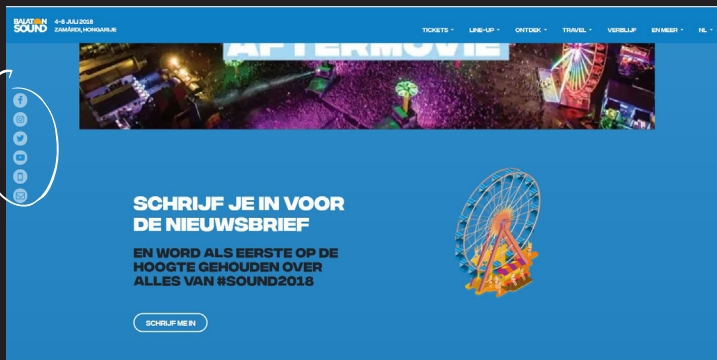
BALATON SOUND 4-8 JULI 2018 ZAMÁRDI, HONGARIJE

TICKETS ˅ LINE-UP ˅ ONTDEK ˅ TRAVEL ˅ VERBLIJF EN MEER ˅ NL ˅

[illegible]

SCHRIJF JE IN VOOR DE NIEUWSBRIEF

EN WORD ALS EERSTE OP DE HOOGTE GEHOUDEN OVER ALLES VAN #SOUND2018

SCHRIJF ME IN